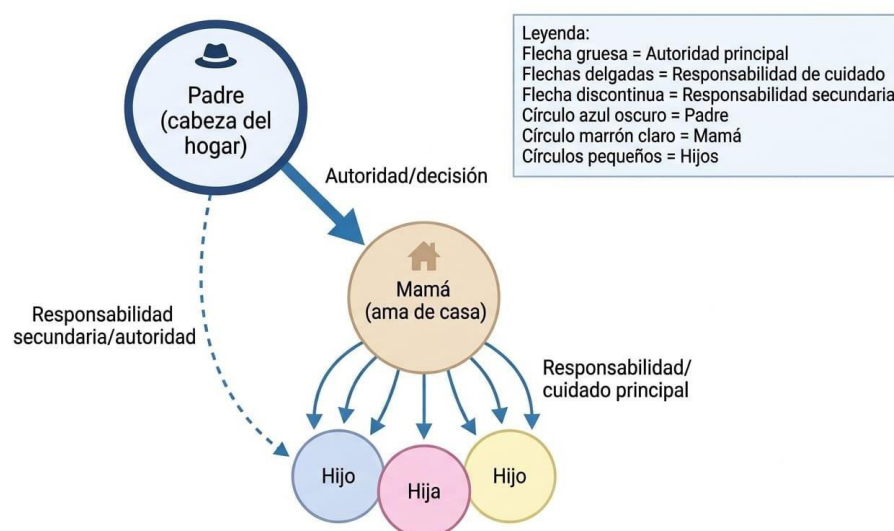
Leyenda:
Flecha gruesa = Autoridad principal
Flechas delgadas = Responsabilidad de cuidado
Flecha discontinua = Responsabilidad secundaria
Círculo azul oscuro = Padre
Círculo marrón claro = Mamá
Círculos pequeños = Hijos

Padre (cabeza del hogar)

Autoridad/decisión

Mamá (ama de casa)

Responsabilidad secundaria/autoridad

Responsabilidad/ cuidado principal

Hijo

Hija

Hijo